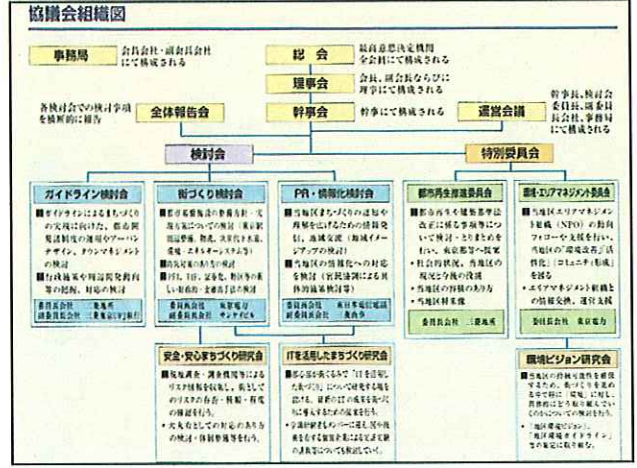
協議会組織図

事務局 会員会社・副会員会社にて構成される

総会 最高意思決定機関 全会員にて構成される

理事会 会員、副会員ならびに理事にて構成される

幹事会 幹事にて構成される

全体報告会 各検討会での検討事項を横断的に報告

運営会議 幹事長、検討会会長、副会長、委員長等にて構成される

検討会

特別委員会

ガイドライン検討会
■ガイドラインによるまちづくりの実現に向けた、都市開発誘導の運用やアーバンデザイン、タウンマネジメントの検討
■行政協議や地域開発動向等の把握、対応の検討
委員長会社 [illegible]
副委員長会社 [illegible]

街づくり検討会
■都市基盤施設の整備方針・実現方策についての検討（東京駅周辺整備、駐車、大手町まち事業、環境、エネルギーシステム等）
■防災対策の方向の検討
■IT、土日、駐車等、快適な都心環境形成・交通対策の検討
委員長会社 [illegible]
副委員長会社 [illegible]

PR・情報化検討会
■当地区のまちづくりの普及や理解を広げるための情報発信、地域交流（地域イメージアップの検討）
■当地区の情報化への対応を検討（官民協調による具体的検討等）
委員長会社 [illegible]
副委員長会社 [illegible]

都市再生推進委員会
■都市再生や建築基準法改正に係る事項についての検討・とりまとめを行い、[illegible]
■社会的状況、当地区の現況と今後の役割
■当地区の将来のあり方
■当地区将来像
委員長会社 三菱地所

環境・エリアマネジメント委員会
■当地区エリアマネジメント組織（NPO）の趣向フォローや支援を行い、当地区の「環境改善」活性化」「コミュニティ形成」を図る
■エリアマネジメント組織との情報交換、運営支援
委員長会社 東京電力

安全・安心まちづくり研究会
■既施設・調査結果等によるリスク情報を収集し、災害でのリスクの存在・移動・程度の検証を行う。
■大丸有としての防災のあり方の検討・体制整備等を行う。

ITを活用したまちづくり研究会
■都心部の未来に向けて「IT を活用したまちづくり」について研究する場を設け、実際のIT活用を検討する場として活動を行う。
■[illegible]

環境ビジョン研究会
■当地区の将来の環境を創造するため、街づくりを進める中で目指す「環境」に関する方向性と全体の取り組みについての検討を行う。
・「地区環境ビジョン」「地区環境ガイドライン」等の策定に取り組む。